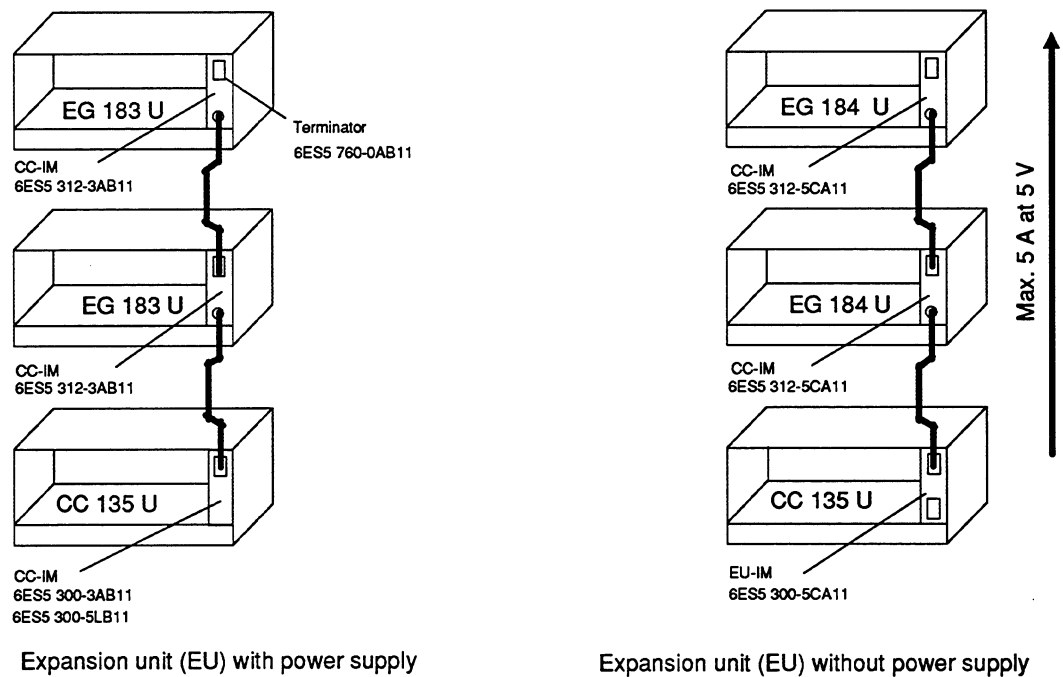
EG 183 U

Terminator
6ES5 760-0AB11

CC-IM
6ES5 312-3AB11

EG 183 U

CC-IM
6ES5 312-3AB11

CC 135 U

CC-IM
6ES5 300-3AB11
6ES5 300-5LB11

Expansion unit (EU) with power supply

EG 184 U

CC-IM
6ES5 312-5CA11

EG 184 U

CC-IM
6ES5 312-5CA11

CC 135 U

EU-IM
6ES5 300-5CA11

Max. 5 A at 5 V

Expansion unit (EU) without power supply